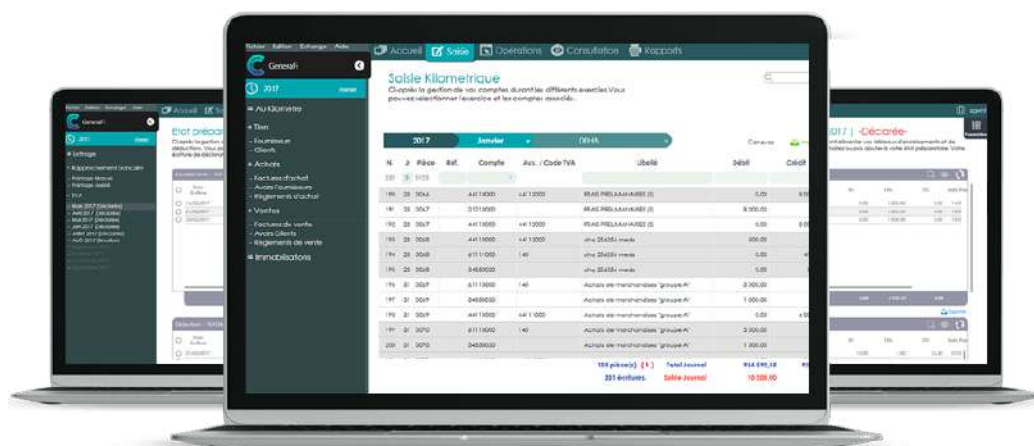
Fichier Edition Echange Aide

Generafi

2017

Au Kilomètre

Tiers

Fournisseurs

Clients

Achats

Factures d'achat

Avoirs Fournisseurs

Règlements d'achat

Ventes

Factures de vente

Avoirs Clients

Règlements de vente

Immobilisations

Accueil Saisie Opérations Consultation Rapports

Saisie Kilometrique

Choisir la gestion de vos comptes durant les différents exercices Vous pouvez sélectionner l'exercice et les comptes associés.

2017 Janvier

| N. | J | Pièce | Réf. | Compte | Aux. / Code TVA | Libellé | Débit | Crédit |
|---|---|---|---|---|---|---|---|---|
| 189 | 20 | 3066 | | 44113000 | 44113000 | FRAIS PRELIMINAIRES (I) | 0,00 | |
| 190 | 20 | 3067 | | 01010000 | | FRAIS PRELIMINAIRES (I) | 8 000,00 | |
| 192 | 20 | 3067 | | 44113000 | 44113000 | FRAIS PRELIMINAIRES (I) | 0,00 | |
| 193 | 20 | 3068 | | 44113000 | 440 | | 300,00 | |
| 194 | 20 | 3068 | | 61111000 | 140 | | 0,00 | |
| 195 | 20 | 3068 | | 51400000 | | | 0,00 | |
| 196 | 21 | 3069 | | 61113000 | 140 | Achats de marchandises "groupe A" | 0.000,00 | |
| 197 | 21 | 3069 | | 54000000 | | Achats de marchandises "groupe A" | 1 000,00 | |
| 198 | 21 | 3070 | | 44113000 | 441 13000 | Achats de marchandises "groupe A" | 0,00 | |
| 199 | 21 | 3070 | | 61113000 | 140 | Achats de marchandises "groupe A" | 2 000,00 | |
| 200 | 21 | 3070 | | 54000000 | | Achats de marchandises "groupe A" | 1 000,00 | |

105 pièce(s) (1) Total Journal 914 590,18

201 écritures Solde Journal 10 500,00

Etat prépar

Rapprochement bancaire

Lettrage

TVA

2017 | -Décarée-